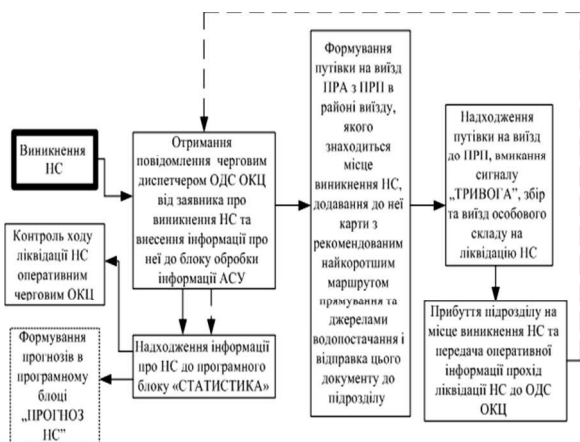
Виникнення НС

Отримання повідомлення черговим диспетчером ОДС ОКЦ від заявника про виникнення НС та внесення інформації про неї до блоку обробки інформації АСУ

Формування путівки на виїзд ПРА з ПРП в районі виїзду, якого знаходиться місце виникнення НС, додавання до неї карти з рекомендованим найкоротшим маршрутом прямування та джерелами водопостачання і відправка цього документу до підрозділу

Надходження путівки на виїзд до ПРП, вмикання сигналу „ТРИВОГА", збір та виїзд особового складу на ліквідацію НС

Контроль ходу ліквідації НС оперативним черговим ОКЦ

Надходження інформації про НС до програмного блоку «СТАТИСТИКА»

Прибуття підрозділу на місце виникнення НС та передача оперативної інформації прохід ліквідації НС до ОДС ОКЦ

Формування прогнозів в програмному блоці „ПРОГНОЗ НС"